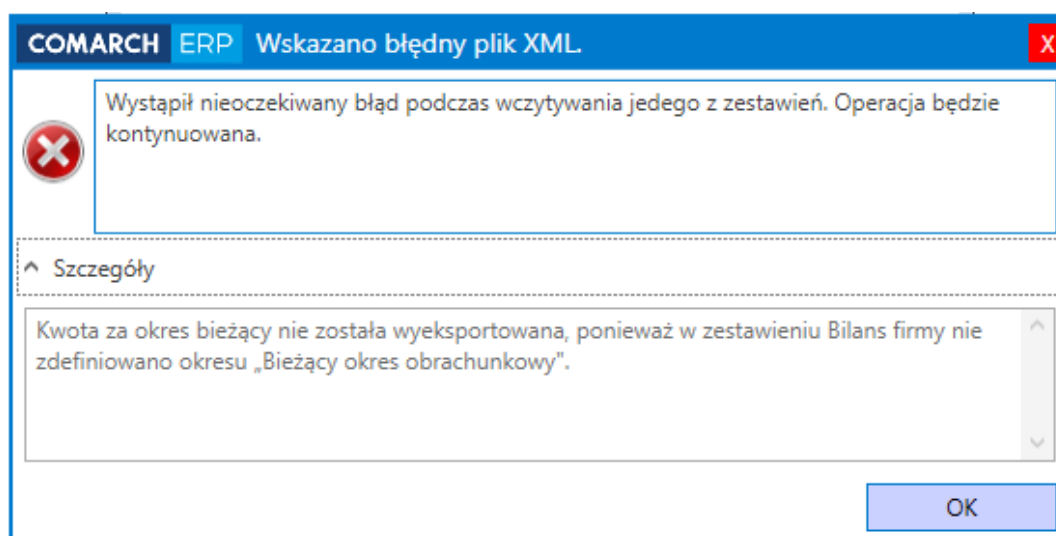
COMARCH ERP Wskazano błędny plik XML.

X

Wystąpił nieoczekiwany błąd podczas wczytywania jedego z zestawień. Operacja będzie kontynuowana.

Szczegóły

Kwota za okres bieżący nie została wyeksportowana, ponieważ w zestawieniu Bilans firmy nie zdefiniowano okresu „Bieżący okres obrachunkowy".

OK